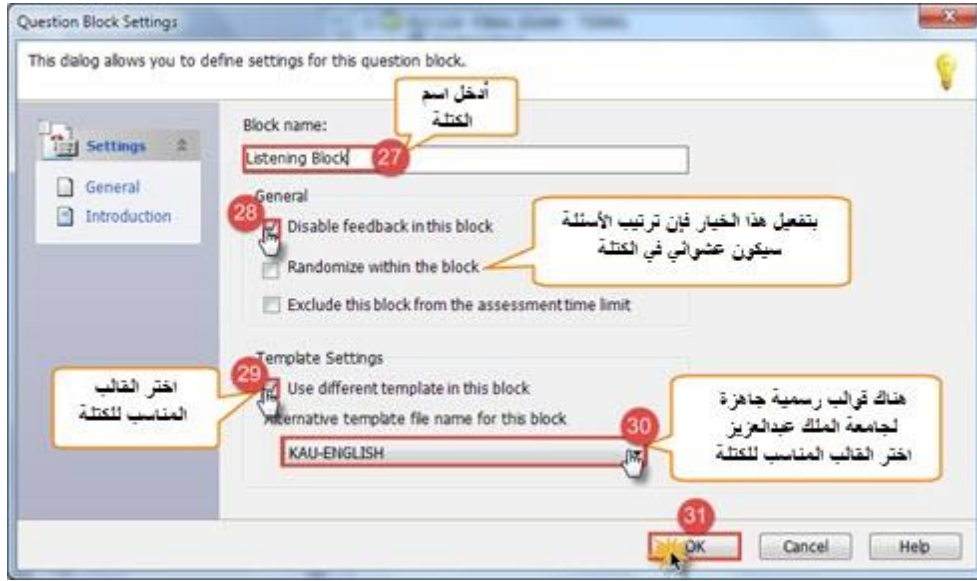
Question Block Settings

This dialog allows you to define settings for this question block.

Settings

General

Introduction

Block name:

أدخل اسم الكتلة

Listening Block

27

General

28

Disable feedback in this block

بتفعيل هذا الخيار فإن ترتيب الأسئلة سيكون عشوائي في الكتلة

Randomize within the block

Exclude this block from the assessment time limit

Template Settings

29

اختر القالب المناسب للكتلة

Use different template in this block

Alternative template file name for this block

هناك قوالب رسمية جاهزة لجامعة الملك عبدالعزيز اختر القالب المناسب للكتلة

30

KAU-ENGLISH

31

OK

Cancel

Help